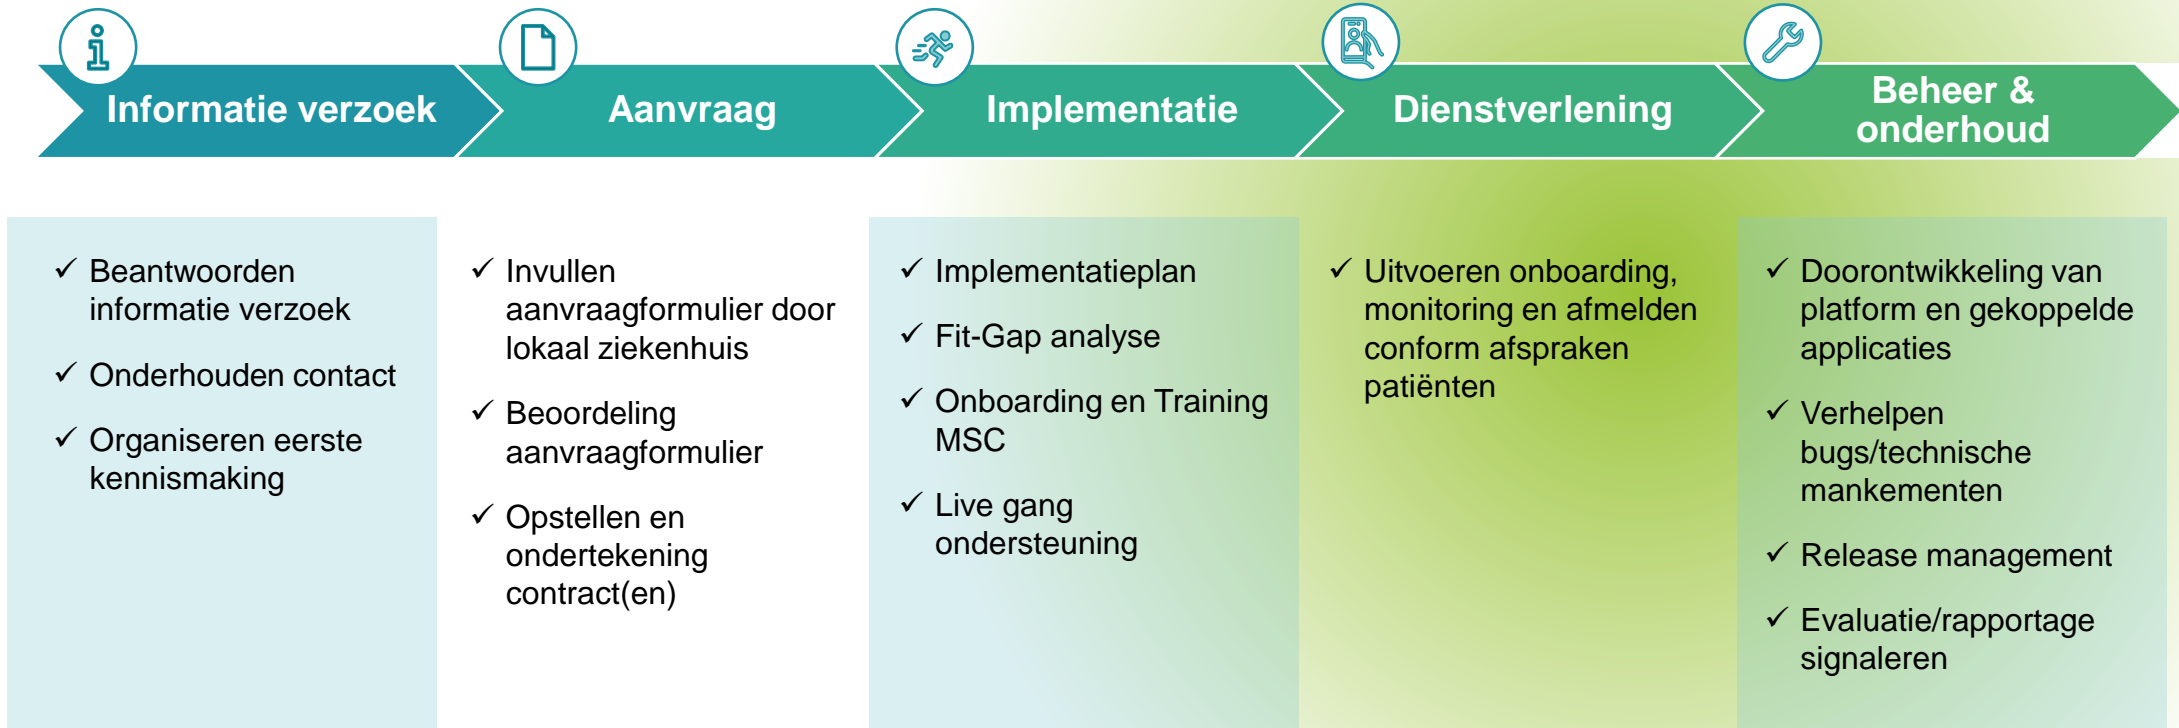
Informatie verzoek

Aanvraag

Implementatie

Dienstverlening

Beheer & onderhoud

✓ Beantwoorden informatie verzoek

✓ Onderhouden contact

✓ Organiseren eerste kennismaking

✓ Invullen aanvraagformulier door lokaal ziekenhuis

✓ Beoordeling aanvraagformulier

✓ Opstellen en ondertekening contract(en)

✓ Implementatieplan

✓ Fit-Gap analyse

✓ Onboarding en Training MSC

✓ Live gang ondersteuning

✓ Uitvoeren onboarding, monitoring en afmelden conform afspraken patiënten

✓ Doorontwikkeling van platform en gekoppelde applicaties

✓ Verhelpen bugs/technische mankementen

✓ Release management

✓ Evaluatie/rapportage signaleren